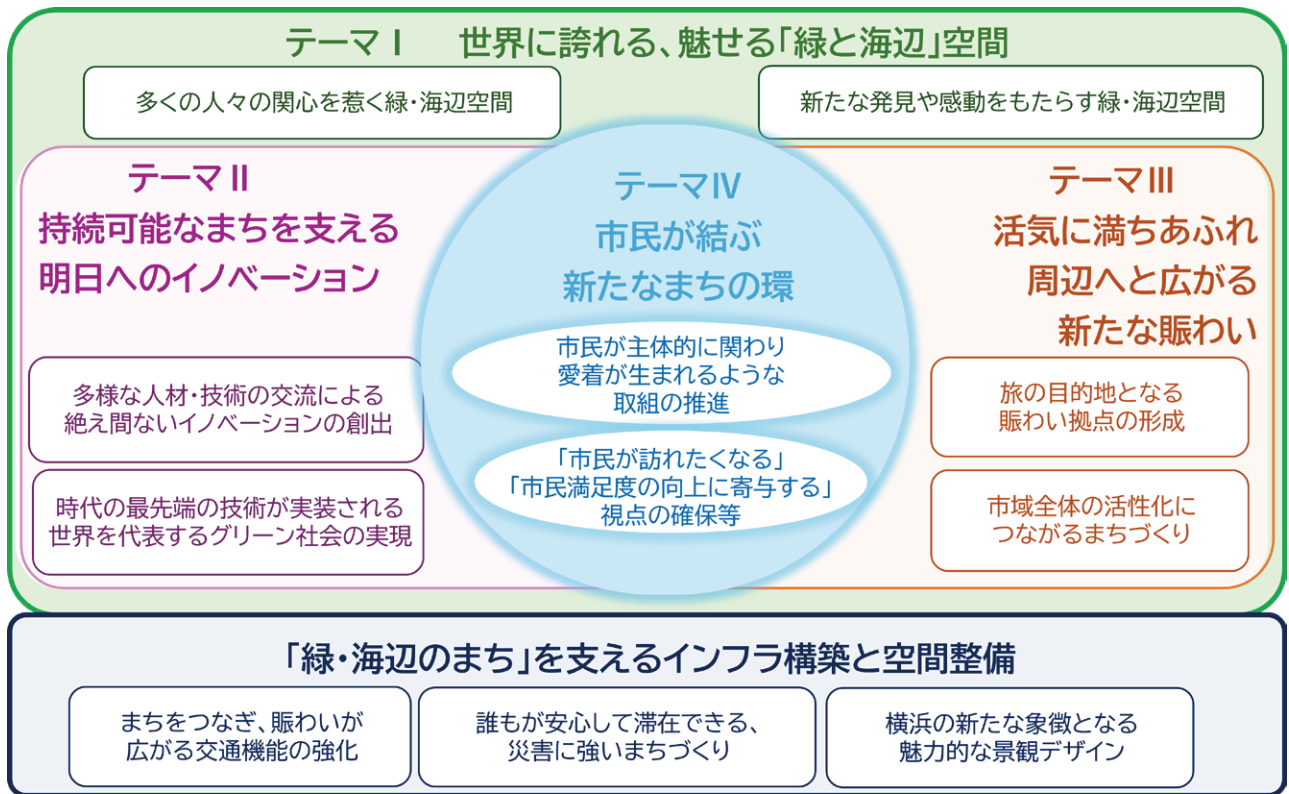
テーマⅠ　世界に誇れる、魅せる「緑と海辺」空間

多くの人々の関心を惹く緑・海辺空間

新たな発見や感動をもたらす緑・海辺空間

テーマⅡ
持続可能なまちを支える
明日へのイノベーション

多様な人材・技術の交流による
絶え間ないイノベーションの創出

時代の最先端の技術が実装される
世界を代表するグリーン社会の実現

テーマⅣ
市民が結ぶ
新たなまちの環

市民が主体的に関わり
愛着が生まれるような
取組の推進

「市民が訪れたくなる」
「市民満足度の向上に寄与する」
視点の確保等

テーマⅢ
活気に満ちあふれ
周辺へと広がる
新たな賑わい

旅の目的地となる
賑わい拠点の形成

市域全体の活性化に
つながるまちづくり

「緑・海辺のまち」を支えるインフラ構築と空間整備

まちをつなぎ、賑わいが
広がる交通機能の強化

誰もが安心して滞在できる、
災害に強いまちづくり

横浜の新たな象徴となる
魅力的な景観デザイン